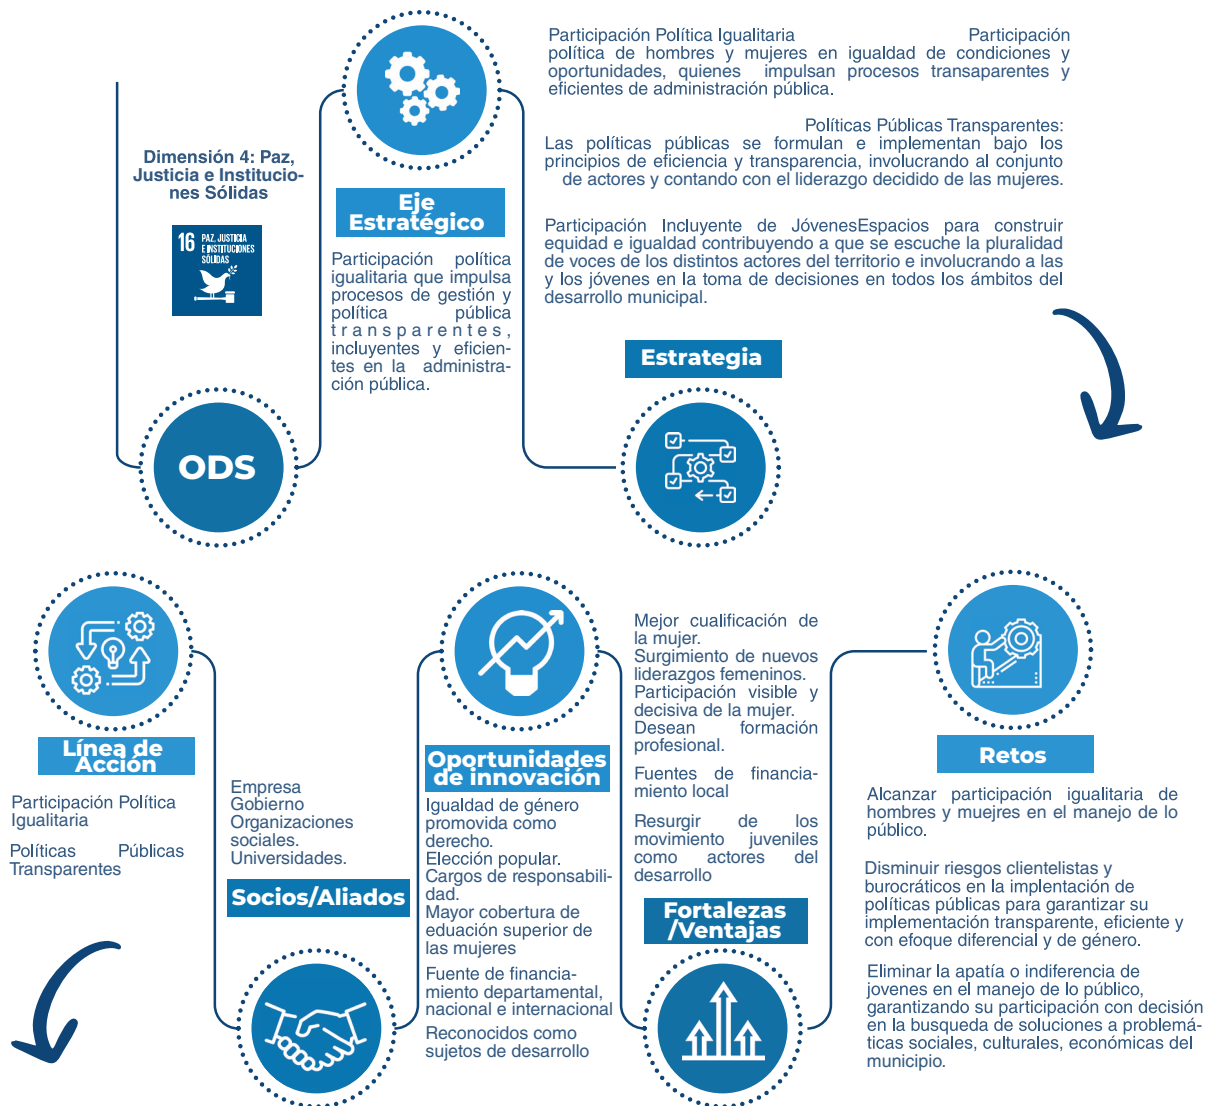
Dimensión 4: Paz, Justicia e Instituciones Sólidas

16 PAZ, JUSTICIA E INSTITUCIONES SÓLIDAS

ODS

Eje Estratégico

Participación política igualitaria que impulsa procesos de gestión y política pública transparentes, incluyentes y eficientes en la administración pública.

Participación Política Igualitaria Participación política de hombres y mujeres en igualdad de condiciones y oportunidades, quienes impulsan procesos transaparentes y eficientes de administración pública.

Políticas Públicas Transparentes: Las políticas públicas se formulan e implementan bajo los principios de eficiencia y transparencia, involucrando al conjunto de actores y contando con el liderazgo decidido de las mujeres.

Participación Incluyente de JóvenesEspacios para construir equidad e igualdad contribuyendo a que se escuche la pluralidad de voces de los distintos actores del territorio e involucrando a las y los jóvenes en la toma de decisiones en todos los ámbitos del desarrollo municipal.

Estrategia

Línea de Acción

Participación Política Igualitaria

Políticas Públicas Transparentes

Empresa
Gobierno
Organizaciones sociales.
Universidades.

Socios/Aliados

Oportunidades de innovación

Igualdad de género promovida como derecho.
Elección popular.
Cargos de responsabilidad.
Mayor cobertura de eduación superior de las mujeres
Fuente de financiamiento departamental, nacional e internacional
Reconocidos como sujetos de desarrollo

Mejor cualificación de la mujer.
Surgimiento de nuevos liderazgos femeninos.
Participación visible y decisiva de la mujer.
Desean formación profesional.
Fuentes de financiamiento local
Resurgir de los movimiento juveniles como actores del desarrollo

Fortalezas /Ventajas

Retos

Alcanzar participación igualitaria de hombres y muejres en el manejo de lo público.

Disminuir riesgos clientelistas y burocráticos en la implentación de políticas públicas para garantizar su implementación transparente, eficiente y con efoque diferencial y de género.

Eliminar la apatía o indiferencia de jovenes en el manejo de lo público, garantizando su participación con decisión en la busqueda de soluciones a problemáticas sociales, culturales, económicas del municipio.